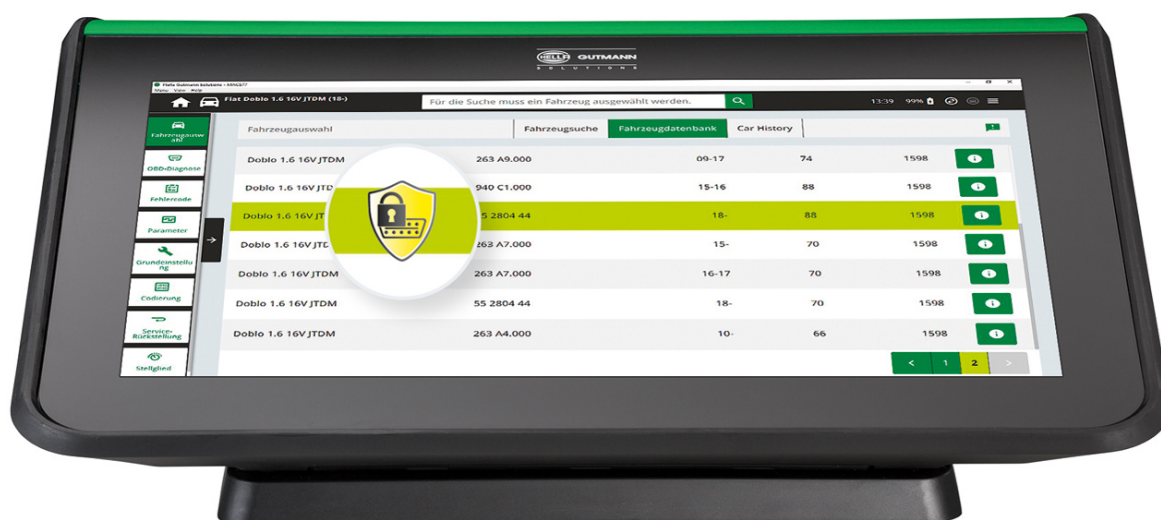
HELLA GUTMANN SOLUTIONS

Fiat Doblo 1.6 16V JTDM (18-)
Für die Suche muss ein Fahrzeug ausgewählt werden.
13:39 99%

Fahrzeugauswahl
OBD-Diagnose
Fehlercode
Parameter
Grundeinstellung
Codierung
Service-Rückstellung
Stellglied

Fahrzeugauswahl | Fahrzeugsuche | Fahrzeugdatenbank | Car History

| | | | | |
|---|---|---|---|---|
| Doblo 1.6 16V JTDM | 263 A9.000 | 09-17 | 74 | 1598 |
| Doblo 1.6 16V JTD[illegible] | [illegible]940 C1.000 | 15-16 | 88 | 1598 |
| Doblo 1.6 16V JT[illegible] | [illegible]55 2804 44 | 18- | 88 | 1598 |
| Doblo 1.6 16V JTD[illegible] | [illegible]263 A7.000 | 15- | 70 | 1598 |
| Doblo 1.6 16V JTDM | 263 A7.000 | 16-17 | 70 | 1598 |
| Doblo 1.6 16V JTDM | 55 2804 44 | 18- | 70 | 1598 |
| Doblo 1.6 16V JTDM | 263 A4.000 | 10- | 66 | 1598 |

< 1 2 >